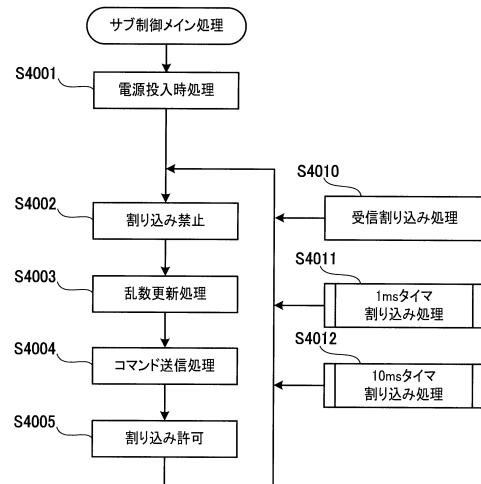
サブ制御メイン処理

S4001
電源投入時処理

S4002
割り込み禁止

S4003
乱数更新処理

S4004
コマンド送信処理

S4005
割り込み許可

S4010
受信割り込み処理

S4011
1msタイマ
割り込み処理

S4012
10msタイマ
割り込み処理